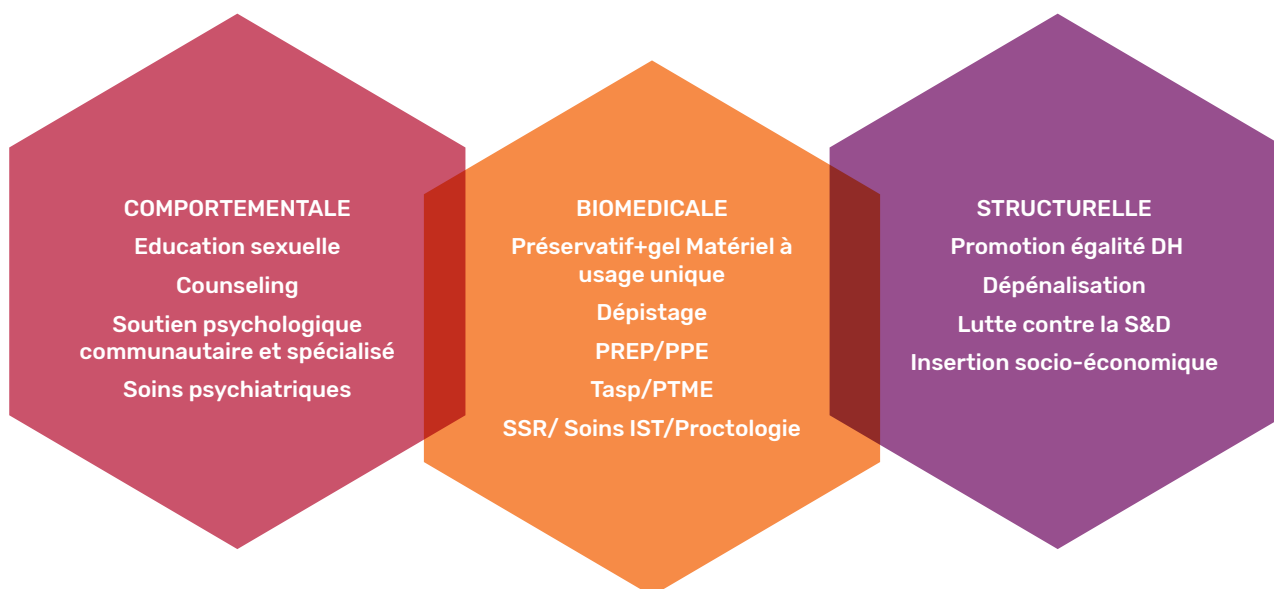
COMPORTEMENTALE

Education sexuelle

Counseling

Soutien psychologique communautaire et spécialisé

Soins psychiatriques

BIOMEDICALE

Préservatif+gel Matériel à usage unique

Dépistage

PREP/PPE

Tasp/PTME

SSR/ Soins IST/Proctologie

STRUCTURELLE

Promotion égalité DH

Dépénalisation

Lutte contre la S&D

Insertion socio-économique